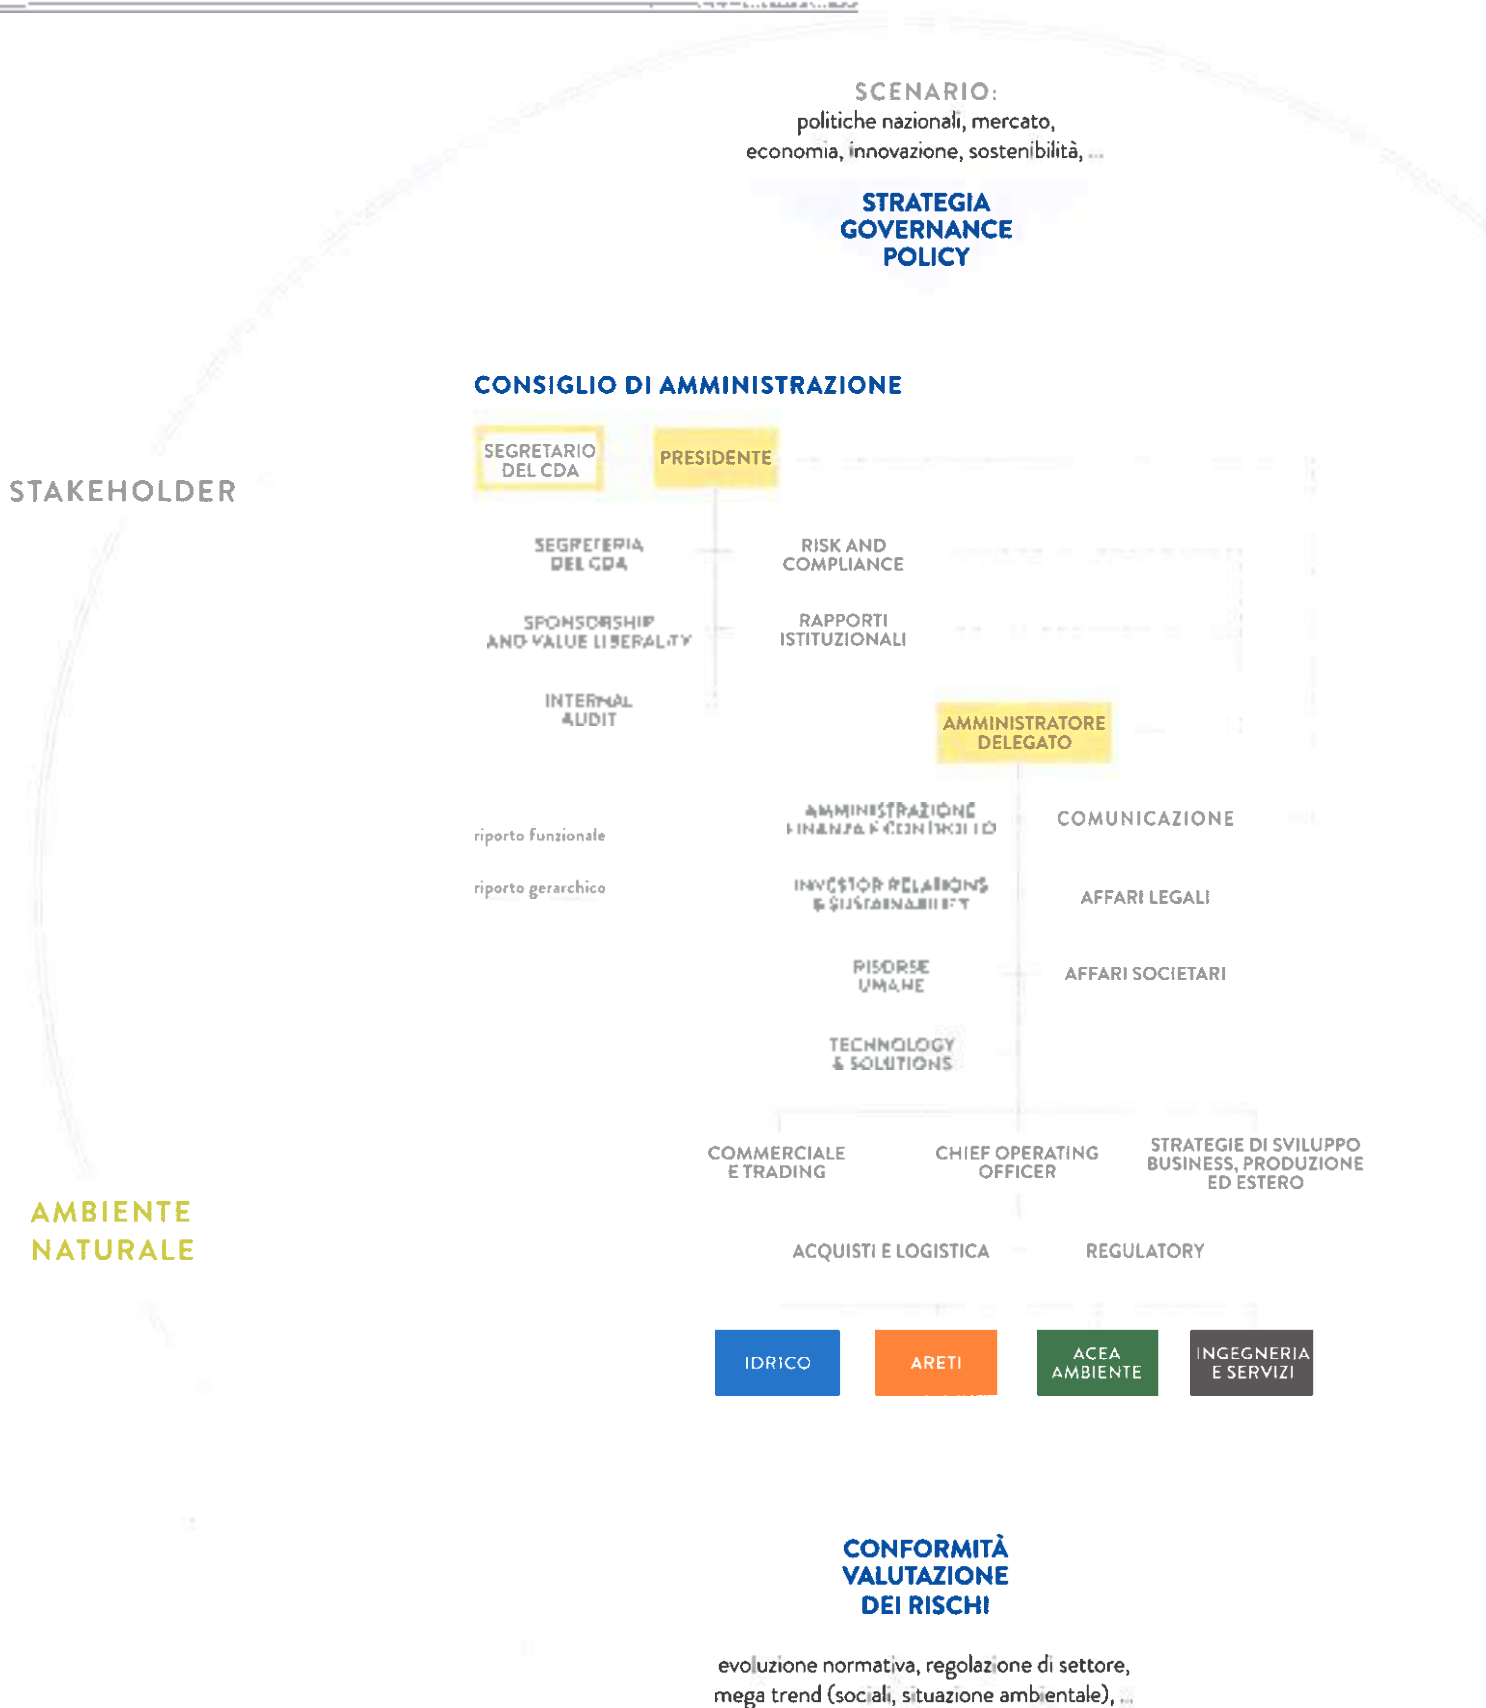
SCENARIO:
politiche nazionali, mercato, economia, innovazione, sostenibilità, ...

STRATEGIA
GOVERNANCE
POLICY

CONSIGLIO DI AMMINISTRAZIONE

STAKEHOLDER

SEGRETARIO DEL CDA

PRESIDENTE

SEGRETERIA DEL CDA

RISK AND COMPLIANCE

SPONSORSHIP AND VALUE LIBERALITY

RAPPORTI ISTITUZIONALI

INTERNAL AUDIT

AMMINISTRATORE DELEGATO

riporto funzionale

riporto gerarchico

AMMINISTRAZIONE FINANZA E CONTROLLO

COMUNICAZIONE

INVESTOR RELATIONS & SUSTAINABILITY

AFFARI LEGALI

RISORSE UMANE

AFFARI SOCIETARI

TECHNOLOGY & SOLUTIONS

COMMERCIALE E TRADING

CHIEF OPERATING OFFICER

STRATEGIE DI SVILUPPO BUSINESS, PRODUZIONE ED ESTERO

AMBIENTE NATURALE

ACQUISTI E LOGISTICA

REGULATORY

IDRICO

ARETI

ACEA AMBIENTE

INGEGNERIA E SERVIZI

CONFORMITÀ
VALUTAZIONE
DEI RISCHI

evoluzione normativa, regolazione di settore, mega trend (sociali, situazione ambientale), ...